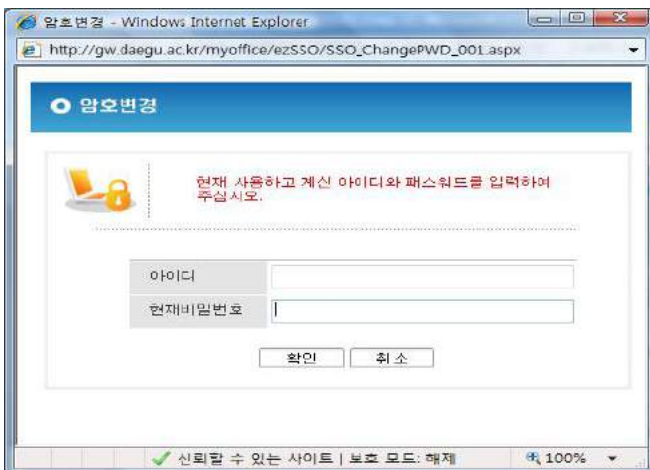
암호변경 - Windows Internet Explorer

http://gw.daegu.ac.kr/myoffice/ezSSO/SSO_ChangePWD_001.aspx

암호변경

현재 사용하고 계신 아이디와 패스워드를 입력하여 주십시오.

| 아이디 | |
|---|---|
| 현재비밀번호 | |

확인 취소

신뢰할 수 있는 사이트 | 보호 모드: 해제

100%